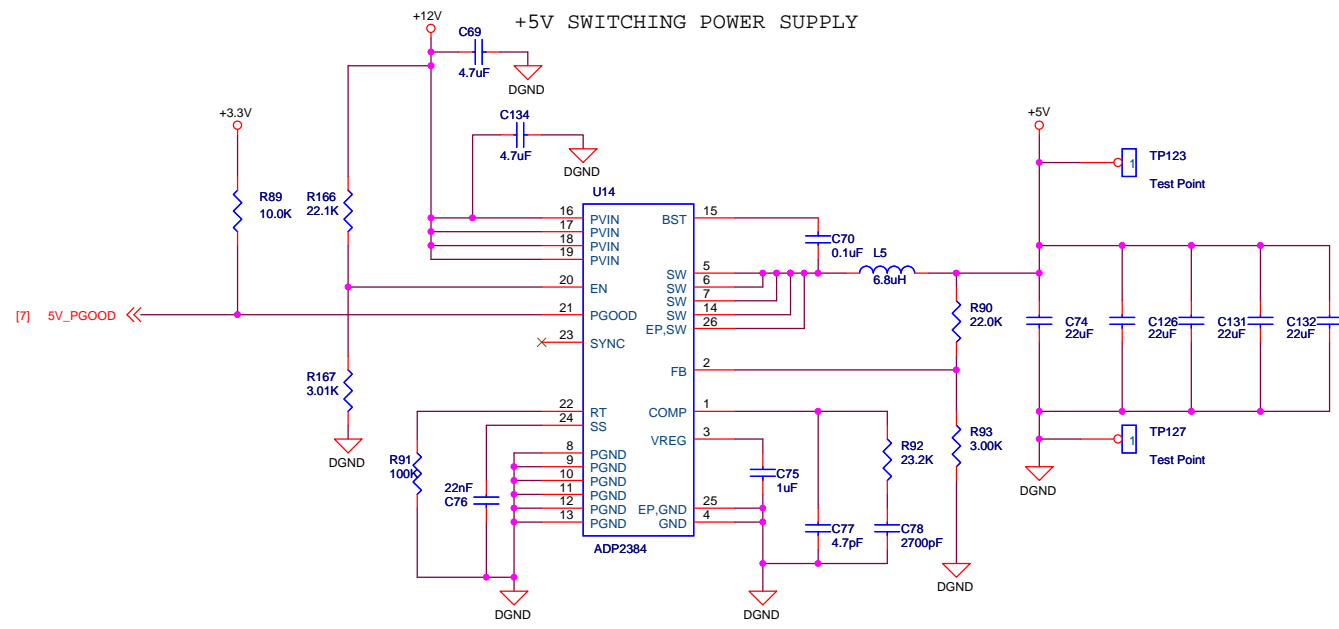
+5V SWITCHING POWER SUPPLY

+12V
C69
4.7uF
DGND
C134
4.7uF
DGND
+3.3V
R89
10.0K
R166
22.1K
U14
16 PVIN
17 PVIN
18 PVIN
19 PVIN
20 EN
21 PGOOD
23 SYNC
22 RT
24 SS
8 PGND
9 PGND
10 PGND
11 PGND
12 PGND
13 PGND
BST 15
SW 5
SW 6
SW 7
SW 14
EP,SW 26
FB 2
COMP 1
VREG 3
EP,GND 25
GND 4
ADP2384
C70
0.1uF
L5
6.8uH
[7] 5V_PGOOD
R167
3.01K
DGND
R91
100K
22nF
C76
DGND
C75
1uF
DGND
C77
4.7pF
R92
23.2K
C78
2700pF
R90
22.0K
R93
3.00K
DGND
+5V
TP123
1
Test Point
C74
22uF
C126
22uF
C131
22uF
C132
22uF
TP127
1
Test Point
DGND